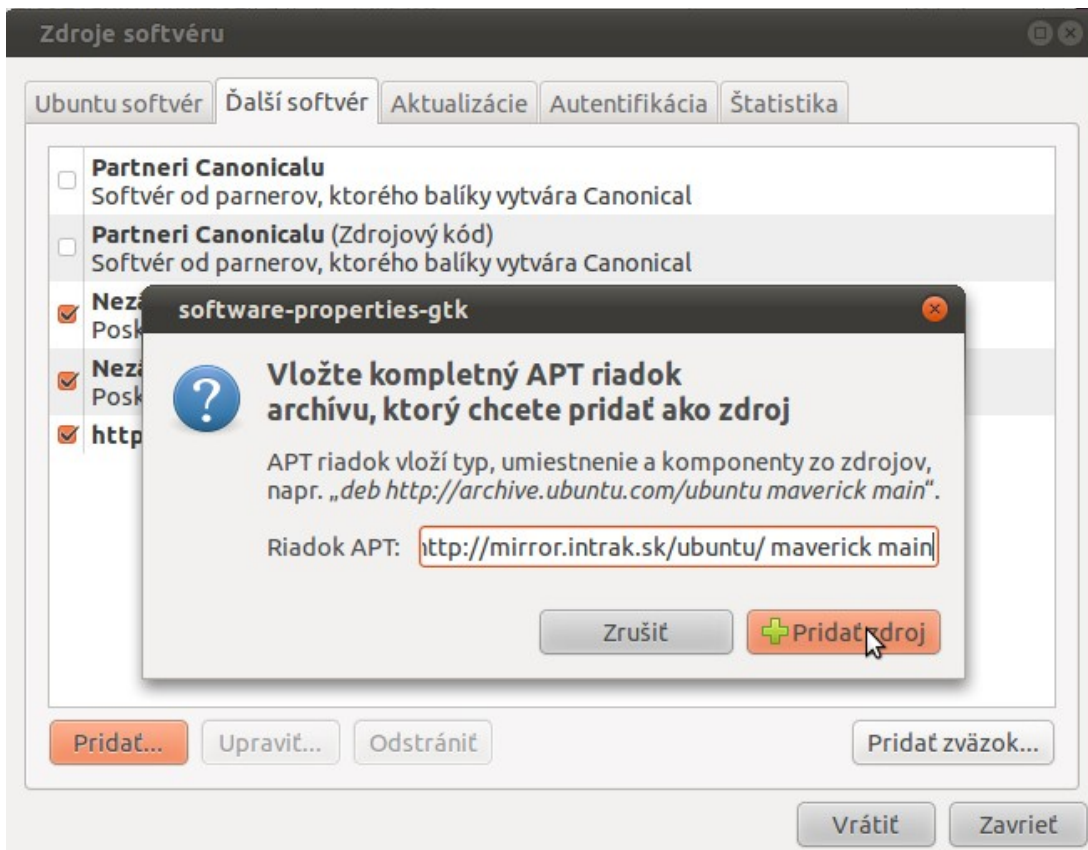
Zdroje softvéru

Ubuntu softvér | Ďalší softvér | Aktualizácie | Autentifikácia | Štatistika

Partneri Canonicalu
Softvér od parnerov, ktorého balíky vytvára Canonical

Partneri Canonicalu (Zdrojový kód)
Softvér od parnerov, ktorého balíky vytvára Canonical

Nez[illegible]
Posk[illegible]

Nez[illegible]
Posk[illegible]

http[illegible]

software-properties-gtk

Vložte kompletný APT riadok archívu, ktorý chcete pridať ako zdroj

APT riadok vloží typ, umiestnenie a komponenty zo zdrojov, napr. „deb http://archive.ubuntu.com/ubuntu maverick main“.

Riadok APT: ıttp://mirror.intrak.sk/ubuntu/ maverick main

Zrušiť

Pridať zdroj

Pridať...

Upraviť...

Odstrániť

Pridať zväzok...

Vrátiť

Zavrieť